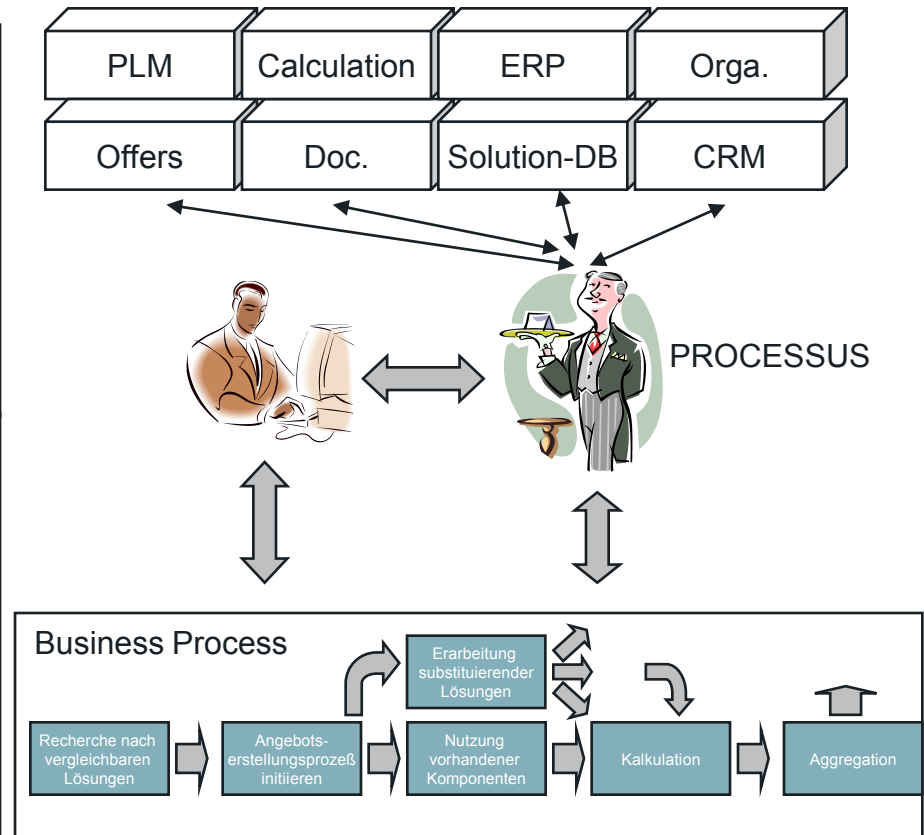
PLM
Calculation
ERP
Orga.
Offers
Doc.
Solution-DB
CRM

PROCESSUS

Business Process

Erarbeitung substituierender Lösungen

Recherche nach vergleichbaren Lösungen

Angebotserstellungsprozeß initiieren

Nutzung vorhandener Komponenten

Kalkulation

Aggregation